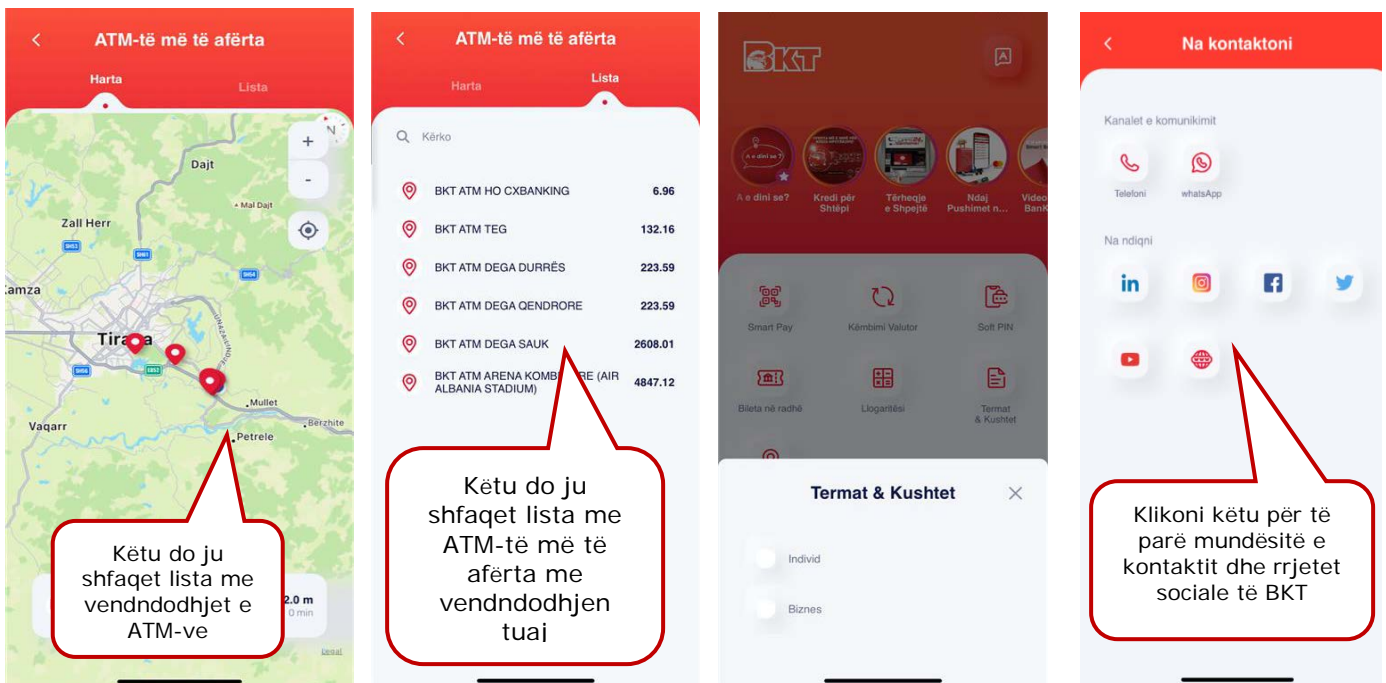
ATM-të më të afërta

Harta

Lista

Dajt

Mal Dajt

Zall Herr

SH53

SH61

SH54

amza

Tirana

SH56

SH53

Mullet

Berzhite

Vaqarr

Petrele

Këtu do ju shfaqet lista me vendndodhjet e ATM-ve

2.0 m

0 min

Legal

ATM-të më të afërta

Harta

Lista

Kërko

| | |
|---|---|
| BKT ATM HO CXBANKING | 6.96 |
| BKT ATM TEG | 132.16 |
| BKT ATM DEGA DURRËS | 223.59 |
| BKT ATM DEGA QENDRORE | 223.59 |
| BKT ATM DEGA SAUK | 2608.01 |
| BKT ATM ARENA KOMB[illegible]RE (AIR ALBANIA STADIUM) | 4847.12 |

Këtu do ju shfaqet lista me ATM-të më të afërta me vendndodhjen tuaj

BKT

A e dini se?

Kredi për Shtëpi

Tërheqje e Shpejtë

Ndaj Pushimet n...

Video BanK

Smart Pay

Këmbimi Valutor

Soft PIN

Bileta në radhë

Llogaritësi

Termat & Kushtet

Termat & Kushtet

Individ

Biznes

Na kontaktoni

Kanalet e komunikimit

Telefoni

whatsApp

Na ndiqni

Klikoni këtu për të parë mundësitë e kontaktit dhe rrjetet sociale të BKT